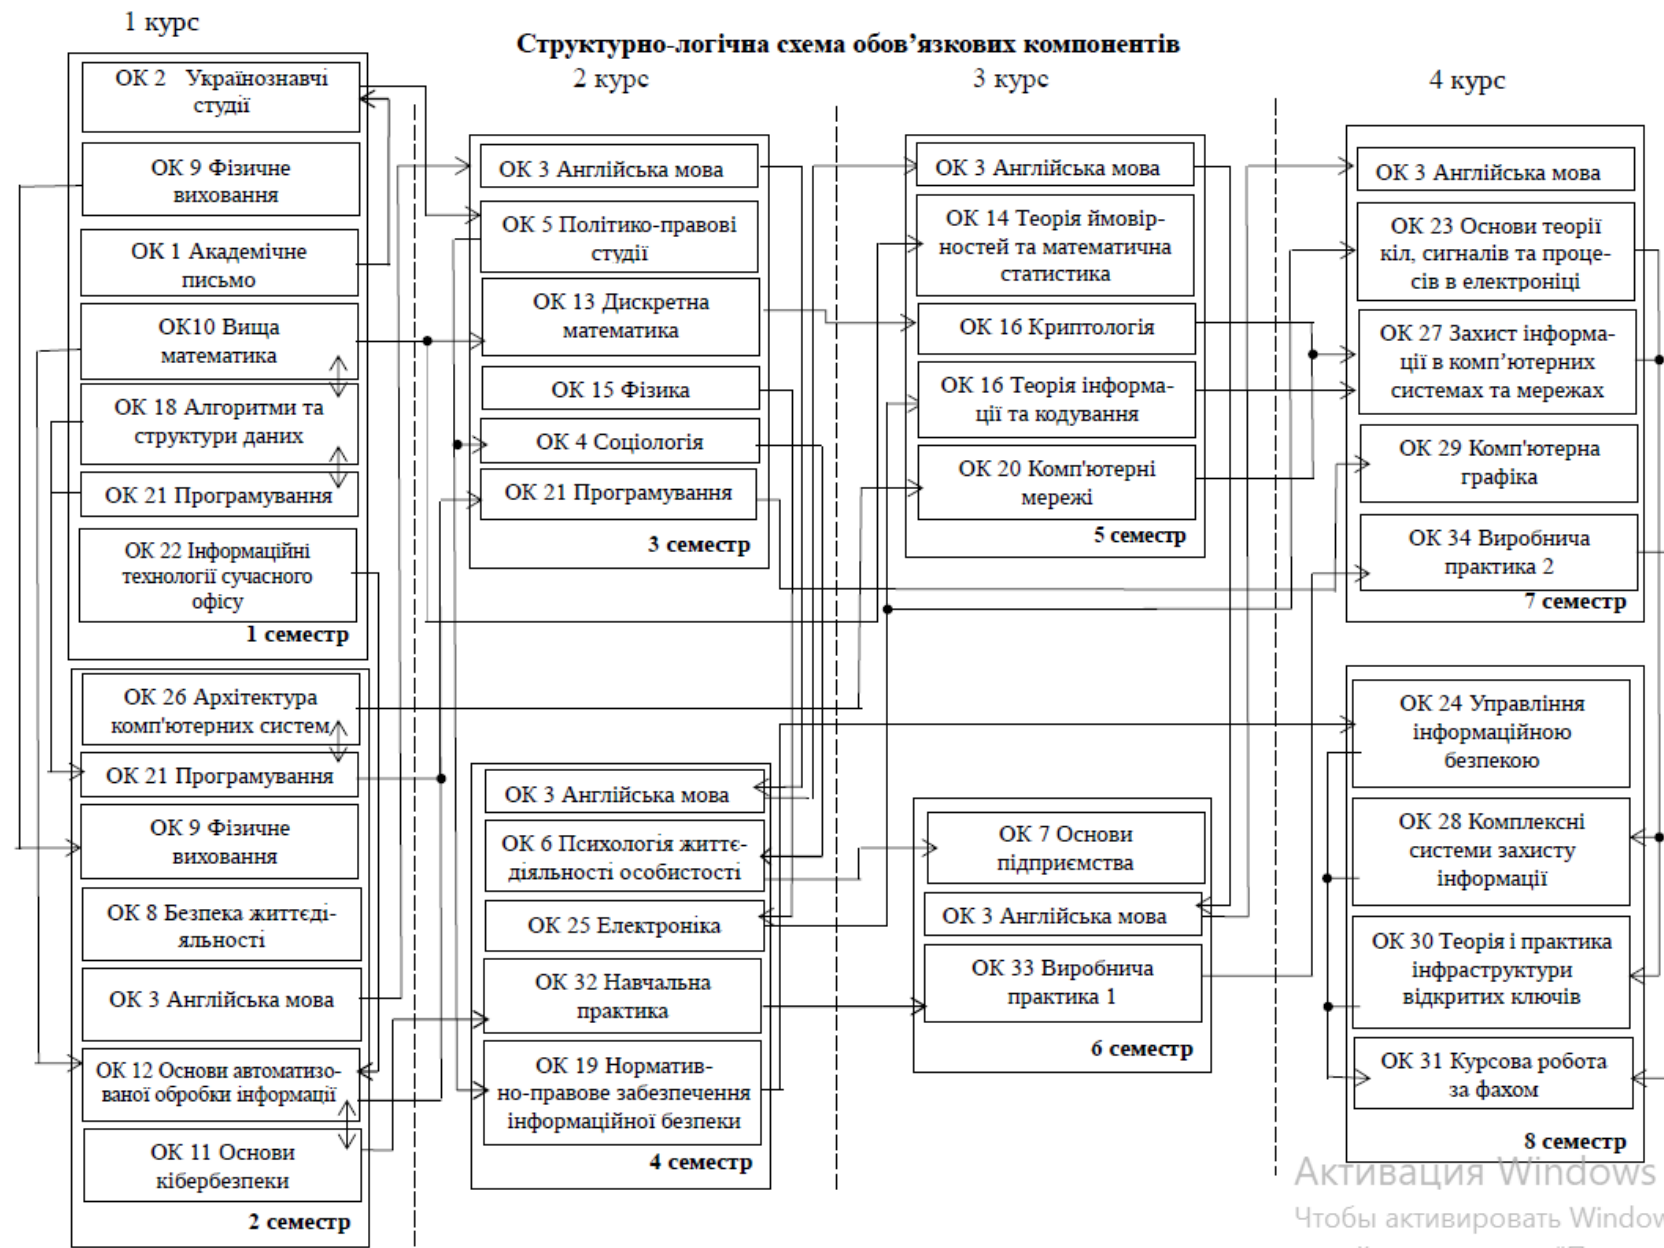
1 курс

Структурно-логічна схема обов'язкових компонентів

2 курс

3 курс

4 курс

ОК 2 Українознавчі студії

ОК 9 Фізичне виховання

ОК 1 Академічне письмо

ОК10 Вища математика

ОК 18 Алгоритми та структури даних

ОК 21 Програмування

ОК 22 Інформаційні технології сучасного офісу

1 семестр

ОК 26 Архітектура комп'ютерних систем

ОК 21 Програмування

ОК 9 Фізичне виховання

ОК 8 Безпека життєдіяльності

ОК 3 Англійська мова

ОК 12 Основи автоматизованої обробки інформації

ОК 11 Основи кібербезпеки

2 семестр

ОК 3 Англійська мова

ОК 5 Політико-правові студії

ОК 13 Дискретна математика

ОК 15 Фізика

ОК 4 Соціологія

ОК 21 Програмування

3 семестр

ОК 3 Англійська мова

ОК 6 Психологія життєдіяльності особистості

ОК 25 Електроніка

ОК 32 Навчальна практика

ОК 19 Норматив-но-правове забезпечення інформаційної безпеки

4 семестр

ОК 3 Англійська мова

ОК 14 Теорія ймовірностей та математична статистика

ОК 16 Криптологія

ОК 16 Теорія інформації та кодування

ОК 20 Комп'ютерні мережі

5 семестр

ОК 7 Основи підприємства

ОК 3 Англійська мова

ОК 33 Виробнича практика 1

6 семестр

ОК 3 Англійська мова

ОК 23 Основи теорії кіл, сигналів та процесів в електроніці

ОК 27 Захист інформації в комп'ютерних системах та мережах

ОК 29 Комп'ютерна графіка

ОК 34 Виробнича практика 2

7 семестр

ОК 24 Управління інформаційною безпекою

ОК 28 Комплексні системи захисту інформації

ОК 30 Теорія і практика інфраструктури відкритих ключів

ОК 31 Курсова робота за фахом

8 семестр

Активация Windows
Чтобы активировать Window